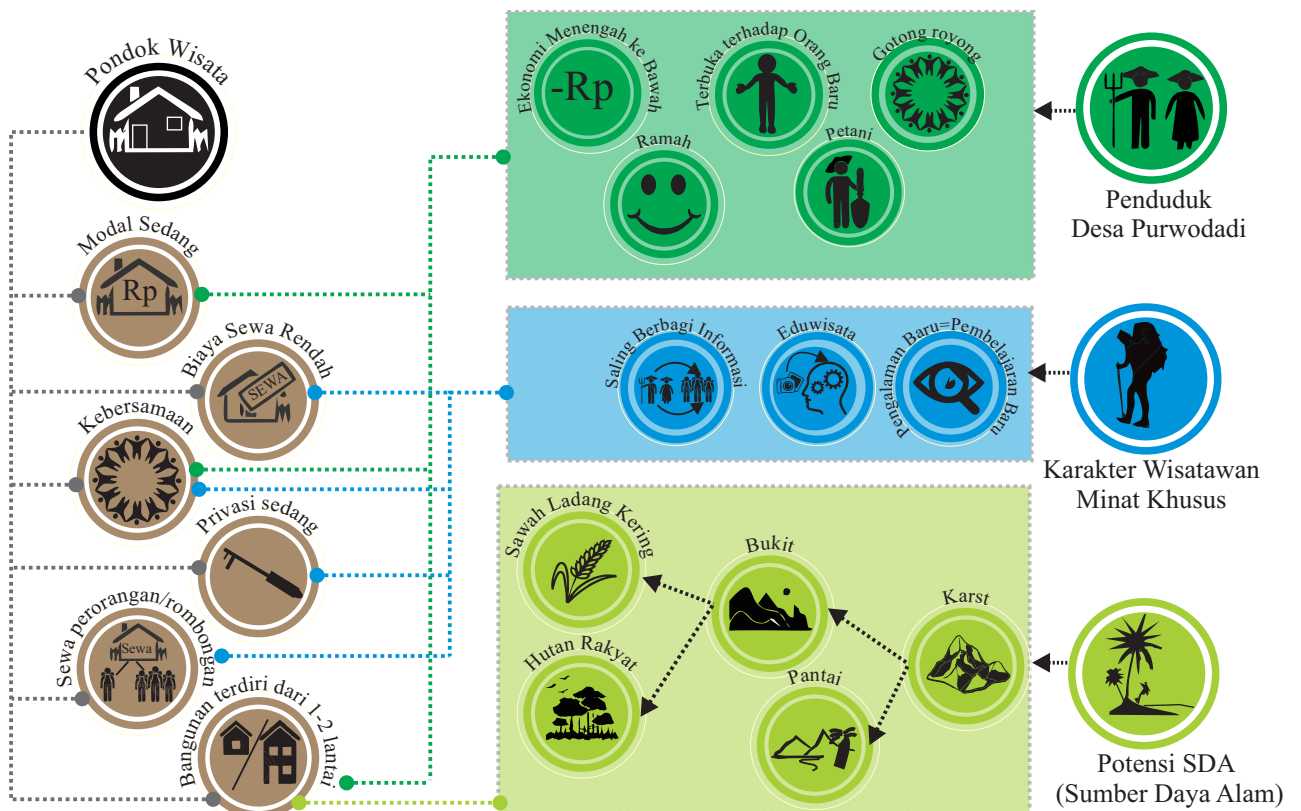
Pondok Wisata

Modal Sedang

Rp

Biaya Sewa Rendah

SEWA

Kebersamaan

Privasi sedang

Sewa perorangan/rombongan

Sewa

Bangunan terdiri dari 1-2 lantai

Ekonomi Menengah ke Bawah

-Rp

Terbuka terhadap Orang Baru

Gotong royong

Ramah

Petani

Penduduk
Desa Purwodadi

Saling Berbagi Informasi

Eduwisata

Pengalaman Baru=Pembelajaran Baru

Karakter Wisatawan
Minat Khusus

Sawah Ladang Kering

Bukit

Karst

Hutan Rakyat

Pantai

Potensi SDA
(Sumber Daya Alam)